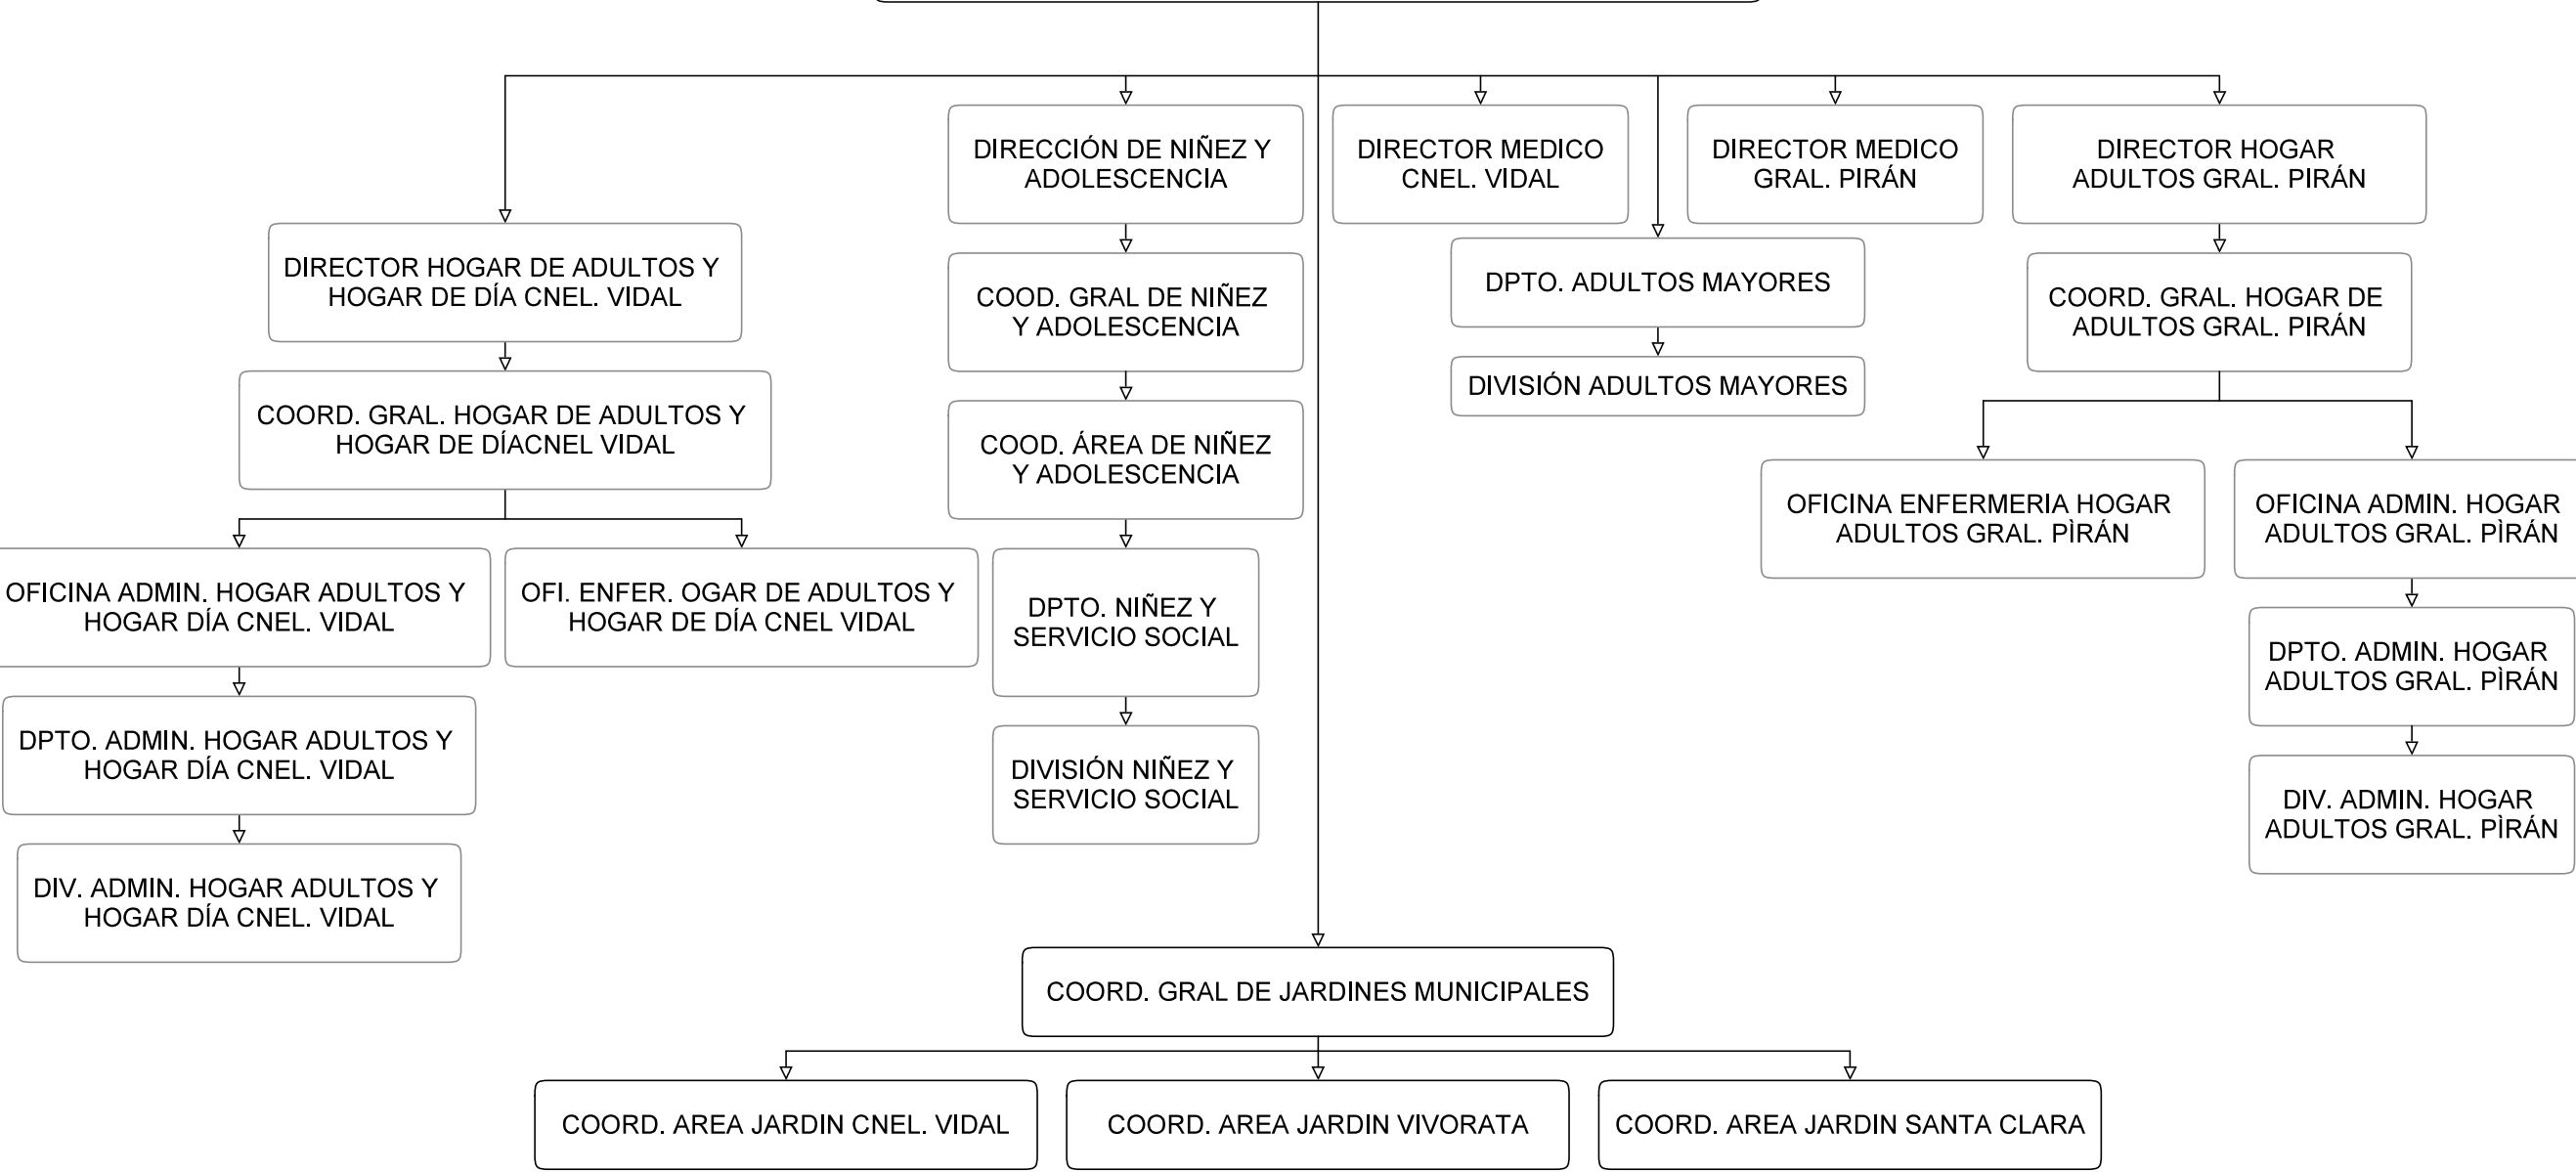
DIRECCIÓN DE NIÑEZ Y ADOLESCENCIA

DIRECTOR MEDICO CNEL. VIDAL

DIRECTOR MEDICO GRAL. PIRÁN

DIRECTOR HOGAR ADULTOS GRAL. PIRÁN

DIRECTOR HOGAR DE ADULTOS Y HOGAR DE DÍA CNEL. VIDAL

COOD. GRAL DE NIÑEZ Y ADOLESCENCIA

DPTO. ADULTOS MAYORES

COORD. GRAL. HOGAR DE ADULTOS GRAL. PIRÁN

DIVISIÓN ADULTOS MAYORES

COORD. GRAL. HOGAR DE ADULTOS Y HOGAR DE DÍACNEL VIDAL

COOD. ÁREA DE NIÑEZ Y ADOLESCENCIA

OFICINA ENFERMERIA HOGAR ADULTOS GRAL. PÌRÁN

OFICINA ADMIN. HOGAR ADULTOS GRAL. PÌRÁN

OFICINA ADMIN. HOGAR ADULTOS Y HOGAR DÍA CNEL. VIDAL

OFI. ENFER. OGAR DE ADULTOS Y HOGAR DE DÍA CNEL VIDAL

DPTO. NIÑEZ Y SERVICIO SOCIAL

DPTO. ADMIN. HOGAR ADULTOS GRAL. PÌRÁN

DPTO. ADMIN. HOGAR ADULTOS Y HOGAR DÍA CNEL. VIDAL

DIVISIÓN NIÑEZ Y SERVICIO SOCIAL

DIV. ADMIN. HOGAR ADULTOS GRAL. PÌRÁN

DIV. ADMIN. HOGAR ADULTOS Y HOGAR DÍA CNEL. VIDAL

COORD. GRAL DE JARDINES MUNICIPALES

COORD. AREA JARDIN CNEL. VIDAL

COORD. AREA JARDIN VIVORATA

COORD. AREA JARDIN SANTA CLARA